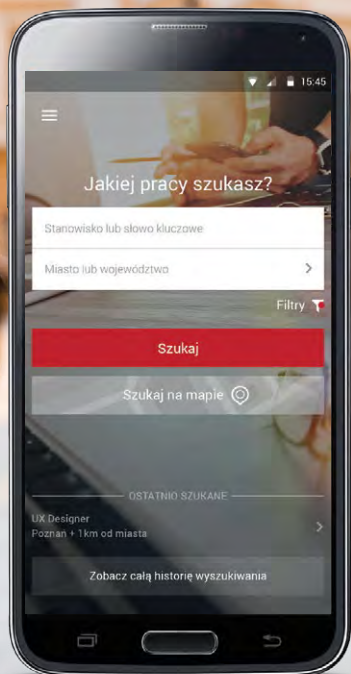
16:45

Jakiej pracy szukasz?

Stanowisko lub słowo kluczowe

Miasto lub województwo

Filtry

Szukaj

Szukaj na mapie

OSTATNIO SZUKANE

UX Designer
Poznan + 1km od miasta

Zobacz całą historię wyszukiwania